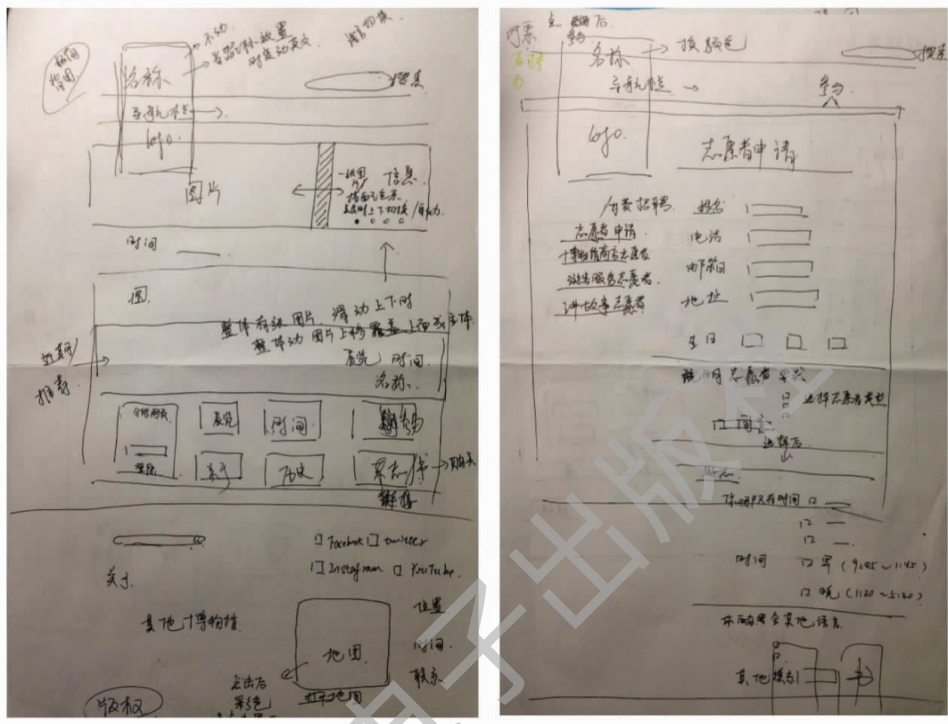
网页界面
不动
导航栏放置
可自动更改
滚动图像
名称
搜索
导航栏
logo
图片
一段图
信息
选择
上下滑动时间轴
时间
图
整体布局 图片 滑动 上下时
整体滑动 图片上移 覆盖 上面文字
展览
时间
名称
推荐
社交
介绍
展览
时间
购物
展览
参观
历史
更多
联系
Facebook
Twitter
Instagram
YouTube
关于
本地博物馆
位置
时间
地图
联系
版权

联系
名称
搜索
换颜色
logo
志愿者申请
志愿者申请
名称
地址
电话
出生日期
生日
选择志愿者类型
时间
你的所有时间
早 (9:00 ~ 11:45)
晚 (1:20 ~ 5:20)
其他